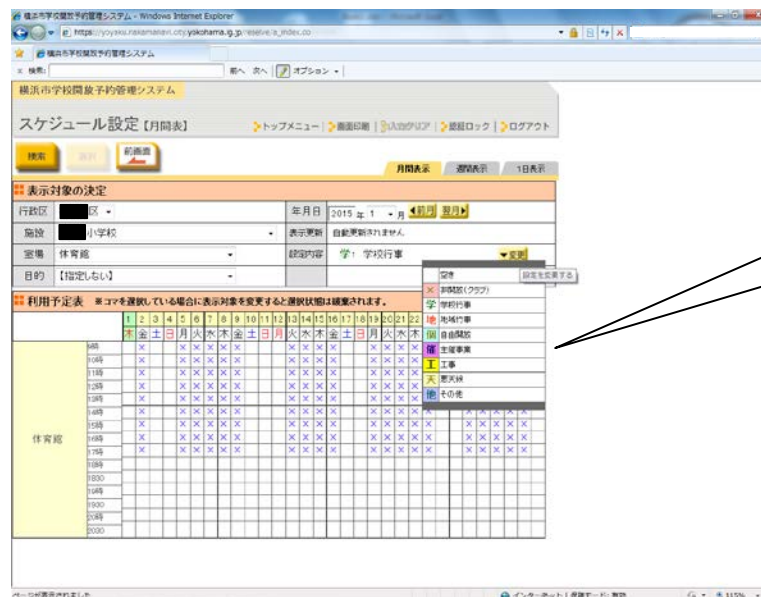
横浜市学校開放予約管理システム - Windows Internet Explorer
https://yoyaku.hakamanavi.city.yokohama.lg.jp/reserve/a_index.do
横浜市学校開放予約管理システム
検索: 前へ 次へ オプション
横浜市学校開放予約管理システム
スケジュール設定【月間表】
トップメニュー | 画面印刷 | 入力クリア | 画面ロック | ログアウト
検索 選択 前画面
月間表示 週間表示 1日表示
表示対象の決定
行政区 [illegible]区
年月日 2015 年 1 月 前月 翌月
施設 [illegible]小学校
表示更新 自動更新されません
室場 体育館
設定内容 学 学校行事 変更
目的 【指定しない】
空き 設定を変更する
× 部開放(クラブ)
学 学校行事
地 地域行事
個 自由開放
催 主催事業
工 工事
天 悪天候
他 その他
利用予定表 ※コマを選択している場合に表示対象を変更すると選択状態は破棄されます。
1 2 3 4 5 6 7 8 9 10 11 12 13 14 15 16 17 18 19 20 21 22
木 金 土 日 月 火 水 木 金 土 日 月 火 水 木 金 土 日 月 火 水 木
体育館
9時 10時 11時 12時 13時 14時 15時 16時 17時 18時 1830 19時 1900 20時 2030
ページが表示されました
インターネット | 保護モード: 有効
115%